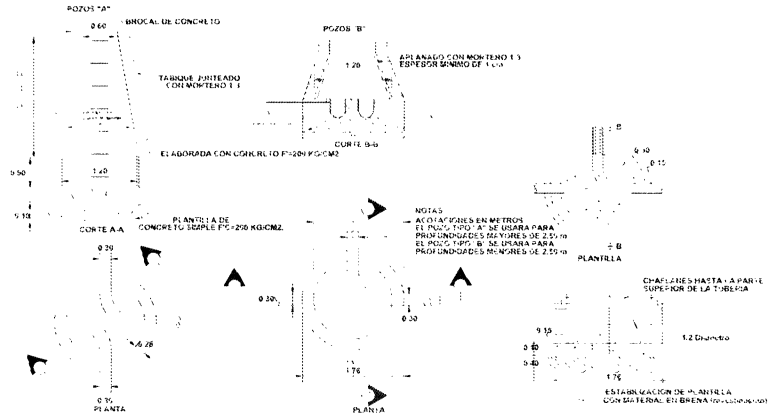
POZOS "A"

0.60

BROCAL DE CONCRETO

TABIQUE JUNTEADO CON MORTERO 1:3

ELABORADA CON CONCRETO F'c=200 KG/CM2

1.20

0.50

0.10

CORTE A-A

PLANTILLA DE CONCRETO SIMPLE F'C=200 KG/CM2.

POZOS "B"

APLANADO CON MORTERO 1:3 ESPESOR MINIMO DE 1 cm

1.20

CORTE B-B

NOTAS
ACOTACIONES EN METROS
EL POZO TIPO "A" SE USARA PARA PROFUNDIDADES MAYORES DE 2.50 m
EL POZO TIPO "B" SE USARA PARA PROFUNDIDADES MENORES DE 2.50 m

B

0.10

0.15

B

PLANTILLA

0.20

0.28

0.35

PLANTA

0.30

0.30

1.76

PLANTA

CHAFLANES HASTA LA PARTE SUPERIOR DE LA TUBERIA

0.15

0.40

1.2 Diametro

1.76

ESTABILIZACION DE PLANTILLA CON MATERIAL EN BREÑA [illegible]